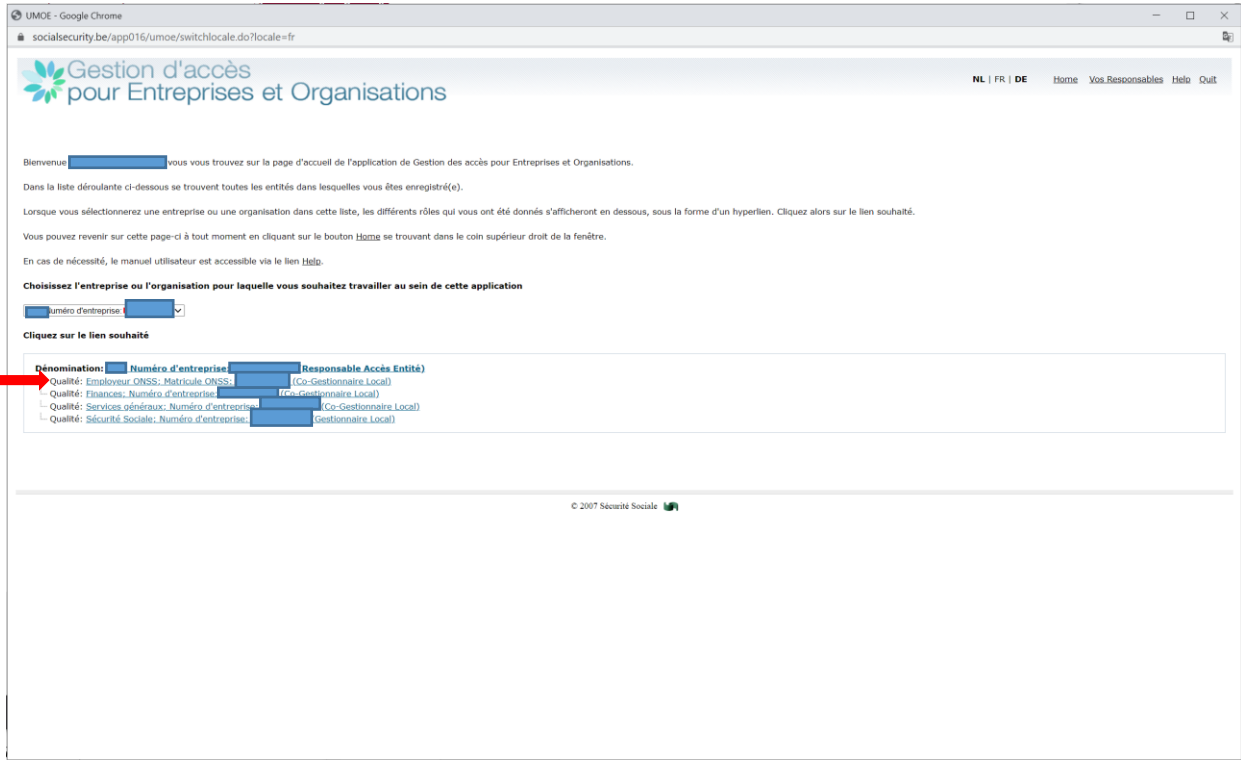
UMOE - Google Chrome

socialsecurity.be/app016/umoe/switchlocale.do?locale=fr

Gestion d'accès
pour Entreprises et Organisations

NL | FR | DE

Home Vos Responsables Help Quit

Bienvenue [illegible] vous vous trouvez sur la page d'accueil de l'application de Gestion des accès pour Entreprises et Organisations.

Dans la liste déroulante ci-dessous se trouvent toutes les entités dans lesquelles vous êtes enregistré(e).

Lorsque vous sélectionnerez une entreprise ou une organisation dans cette liste, les différents rôles qui vous ont été donnés s'afficheront en dessous, sous la forme d'un hyperlien. Cliquez alors sur le lien souhaité.

Vous pouvez revenir sur cette page-ci à tout moment en cliquant sur le bouton Home se trouvant dans le coin supérieur droit de la fenêtre.

En cas de nécessité, le manuel utilisateur est accessible via le lien Help.

Choisissez l'entreprise ou l'organisation pour laquelle vous souhaitez travailler au sein de cette application

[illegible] uméro d'entreprise: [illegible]

Cliquez sur le lien souhaité

Dénomination: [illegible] Numéro d'entreprise: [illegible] Responsable Accès Entité)
Qualité: Employeur ONSS: Matricule ONSS: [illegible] (Co-Gestionnaire Local)
Qualité: Finances: Numéro d'entreprise: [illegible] (Co-Gestionnaire Local)
Qualité: Services généraux: Numéro d'entreprise: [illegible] (Co-Gestionnaire Local)
Qualité: Sécurité Sociale: Numéro d'entreprise: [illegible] Gestionnaire Local)

© 2007 Sécurité Sociale